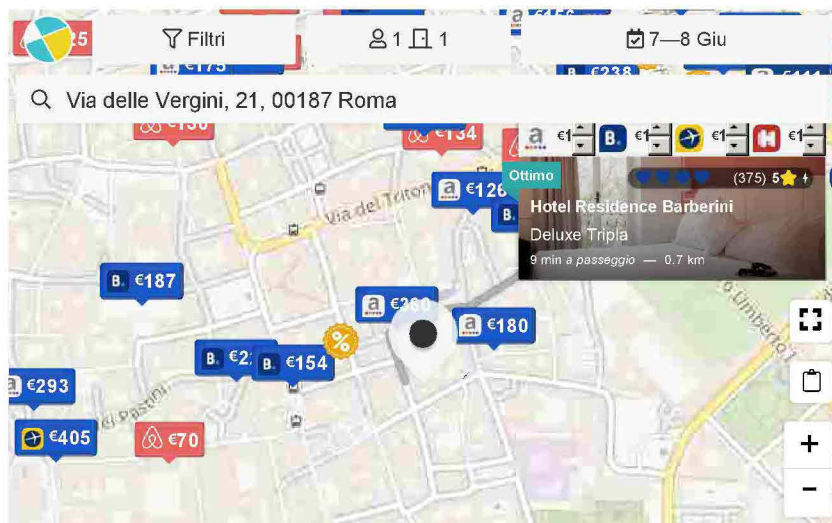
€25
Filtri
1 1
7—8 Giu
€175
€238
€111
Via delle Vergini, 21, 00187 Roma
€130
€134
€1 €1 €1 €1
Ottimo
(375) 5
€126
Hotel Residence Barberini
Deluxe Tripla
9 min a passeggio — 0.7 km
Via del Tritone
€187
€260
€180
€2
€154
€293
€405
€70
Via Umberto I
Via Pastini
+
−